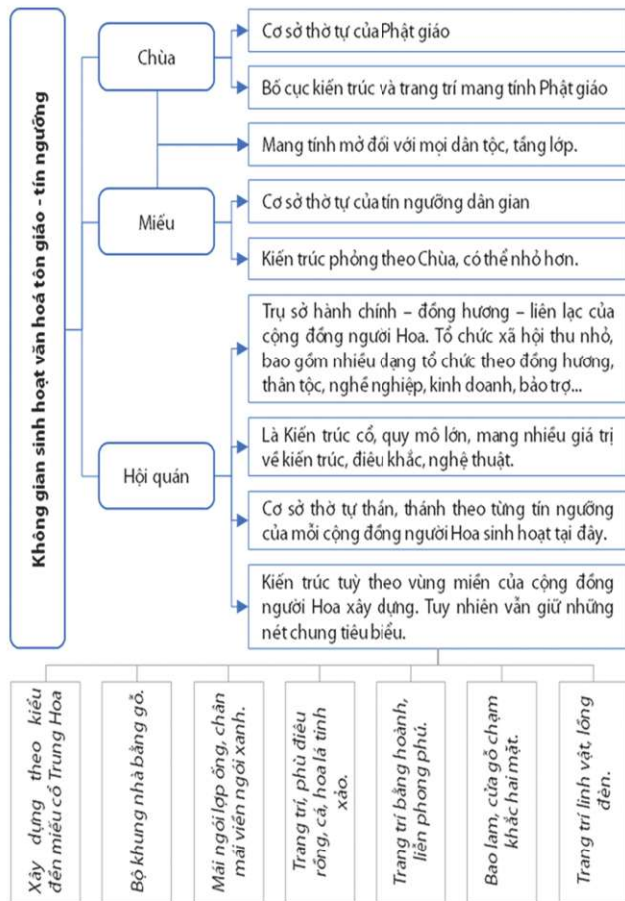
Không gian sinh hoạt văn hoá tôn giáo - tín ngưỡng

Chùa

Cơ sở thờ tự của Phật giáo

Bố cục kiến trúc và trang trí mang tính Phật giáo

Mang tính mở đối với mọi dân tộc, tầng lớp.

Miếu

Cơ sở thờ tự của tín ngưỡng dân gian

Kiến trúc phỏng theo Chùa, có thể nhỏ hơn.

Hội quán

Trụ sở hành chính – đồng hương – liên lạc của cộng đồng người Hoa. Tổ chức xã hội thu nhỏ, bao gồm nhiều dạng tổ chức theo đồng hương, thân tộc, nghề nghiệp, kinh doanh, bảo trợ...

Là Kiến trúc cổ, quy mô lớn, mang nhiều giá trị về kiến trúc, điêu khắc, nghệ thuật.

Cơ sở thờ tự thần, thánh theo từng tín ngưỡng của mỗi cộng đồng người Hoa sinh hoạt tại đây.

Kiến trúc tuỳ theo vùng miền của cộng đồng người Hoa xây dựng. Tuy nhiên vẫn giữ những nét chung tiêu biểu.

Xây dựng theo kiểu đền miếu cổ Trung Hoa

Bộ khung nhà bằng gỗ.

Mái ngói lợp ống, chân mái viền ngói xanh.

Trang trí, phù điêu rồng, cá, hoa lá tinh xảo.

Trang trí bằng hoành, liễn phong phú.

Bao lam, cửa gỗ chạm khắc hai mặt.

Trang trí linh vật, lồng đèn.